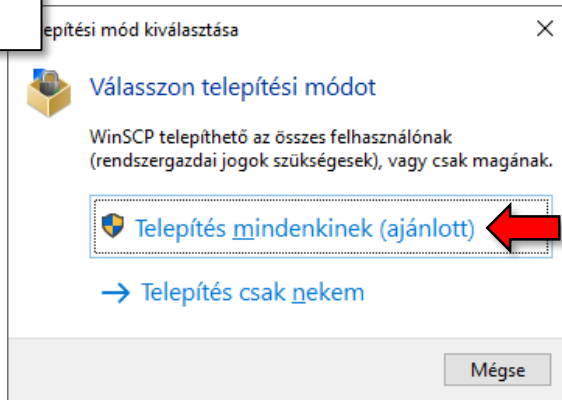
epítési mód kiválasztása

Válasszon telepítési módot

WinSCP telepíthető az összes felhasználónak (rendszergazdai jogok szükségesek), vagy csak magának.

Telepítés mindenkinek (ajánlott)

→ Telepítés csak nekem

Mégse